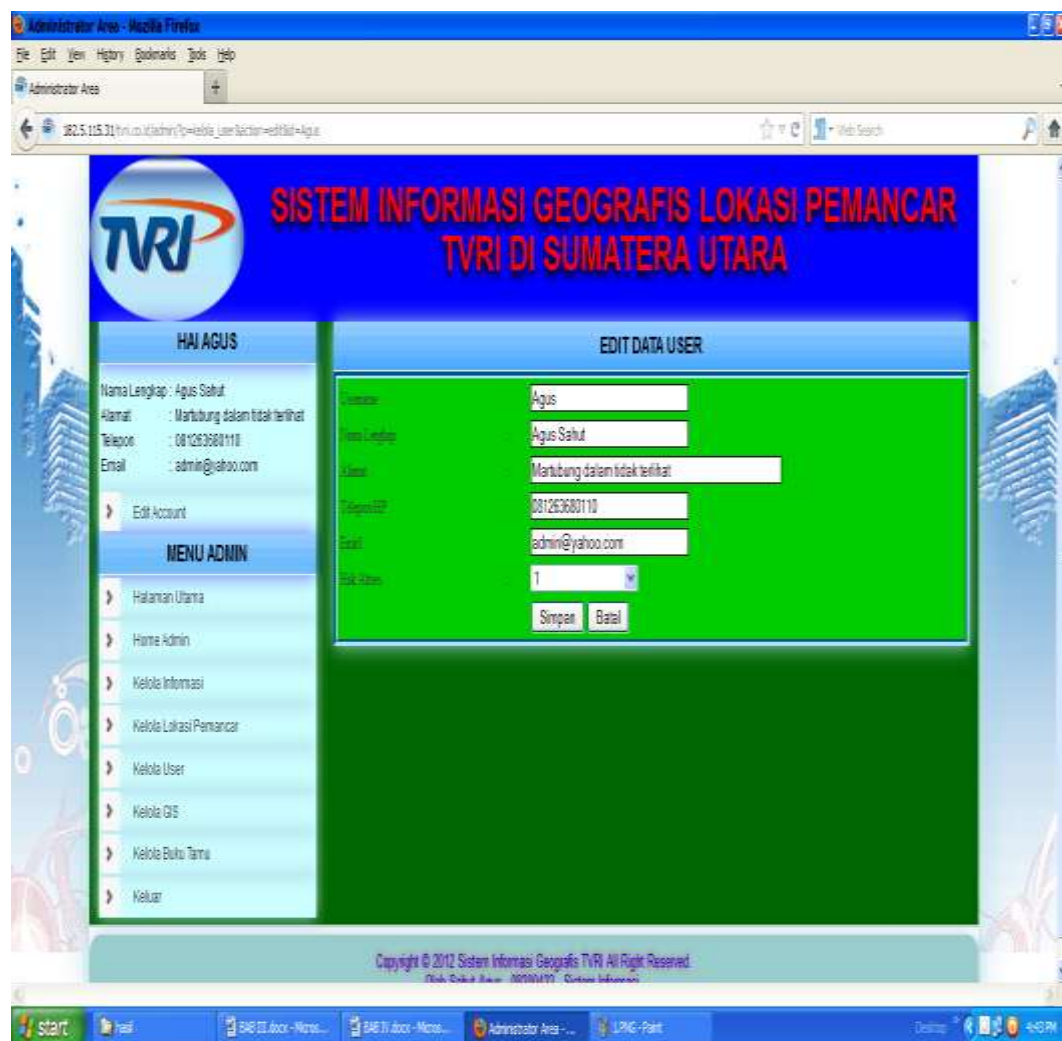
Administrator Area - Mozilla Firefox

File Edit View History Bookmarks Tools Help

Administrator Area

182.5.115.31/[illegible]

Web Search

TVRI

SISTEM INFORMASI GEOGRAFIS LOKASI PEMANCAR TVRI DI SUMATERA UTARA

HAI AGUS

Nama Lengkap : Agus Sahut
Alamat : Martubung dalam tidak terlihat
Telepon : 081263680110
Email : admin@yahoo.com

Edit Account

MENU ADMIN

Halaman Utama
Home Admin
Kelola Informasi
Kelola Lokasi Pemancar
Kelola User
Kelola GIS
Kelola Buku Tamu
Keluar

EDIT DATA USER

| | | |
|---|---|---|
| Username | : | Agus |
| Nama Lengkap | : | Agus Sahut |
| Alamat | : | Martubung dalam tidak terlihat |
| Telepon/HP | : | 081263680110 |
| Email | : | admin@yahoo.com |
| Hak Akses | : | 1 |

Simpan Batal

Copyright © 2012 Sistem Informasi Geografis TVRI All Right Reserved.
Oleh Sahut Agus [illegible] Sistem Informasi

start hasil BAB III.docx - Micros... BAB IV.docx - Micros... Administrator Area -... 1.PNG - Paint Desktop 4:43 PM